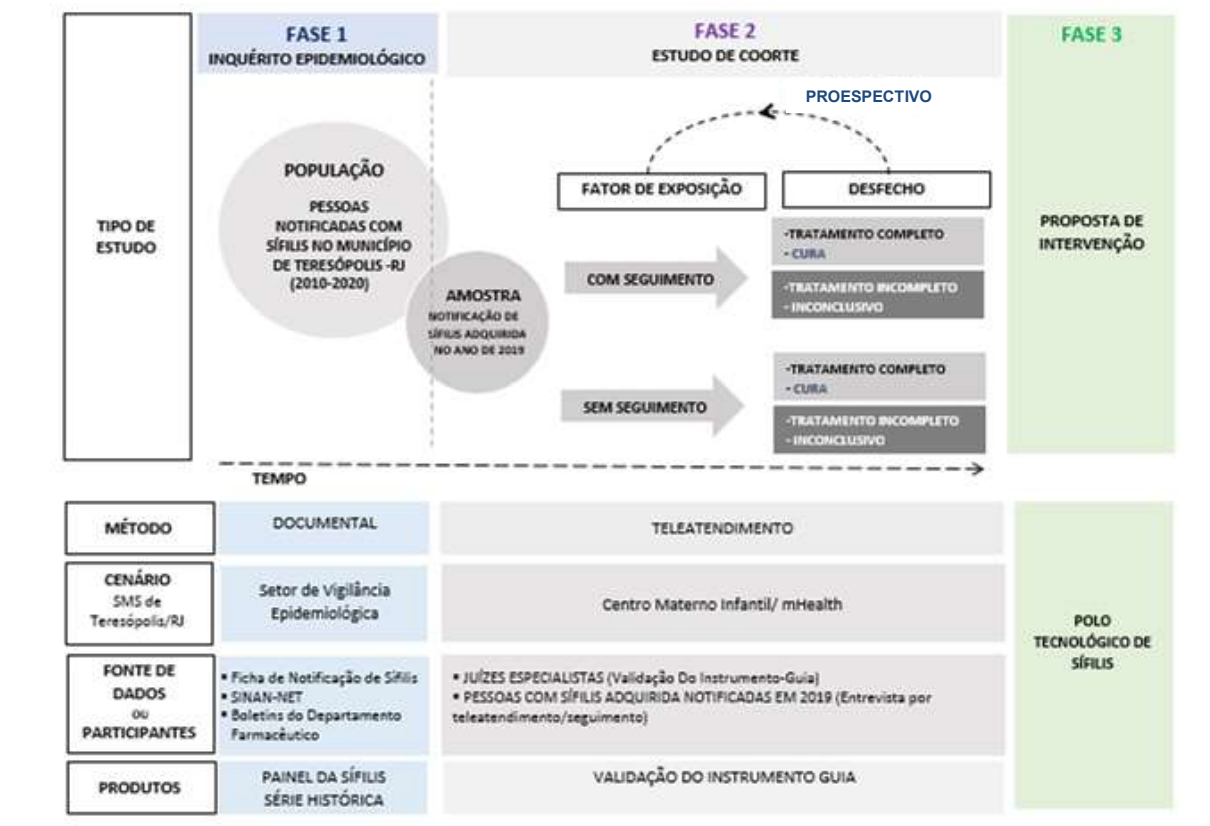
FASE 1
INQUÉRITO EPIDEMIOLÓGICO

FASE 2
ESTUDO DE COORTE

FASE 3

TIPO DE ESTUDO

POPULAÇÃO
PESSOAS NOTIFICADAS COM SÍFILIS NO MUNICÍPIO DE TERESÓPOLIS -RJ (2010-2020)

AMOSTRA
NOTIFICAÇÃO DE SÍFILIS ADQUIRIDA NO ANO DE 2019

PROESPECTIVO

FATOR DE EXPOSIÇÃO

DESFECHO

COM SEGUIMENTO

-TRATAMENTO COMPLETO
- CURA

-TRATAMENTO INCOMPLETO
- INCONCLUSIVO

SEM SEGUIMENTO

-TRATAMENTO COMPLETO
- CURA

-TRATAMENTO INCOMPLETO
- INCONCLUSIVO

PROPOSTA DE INTERVENÇÃO

TEMPO

| MÉTODO | DOCUMENTAL | TELEATENDIMENTO | POLO TECNOLÓGICO DE SÍFILIS |
|---|---|---|---|
| CENÁRIO SMS de Teresópolis/RJ | Setor de Vigilância Epidemiológica | Centro Materno Infantil/ mHealth | |
| FONTE DE DADOS ou PARTICIPANTES | • Ficha de Notificação de Sífilis • SINAN-NET • Boletins do Departamento Farmacêutico | • JUÍZES ESPECIALISTAS (Validação Do Instrumento-Guia) • PESSOAS COM SÍFILIS ADQUIRIDA NOTIFICADAS EM 2019 (Entrevista por teleatendimento/seguimento) | |
| PRODUTOS | PAINEL DA SÍFILIS SÉRIE HISTÓRICA | VALIDAÇÃO DO INSTRUMENTO GUIA | |